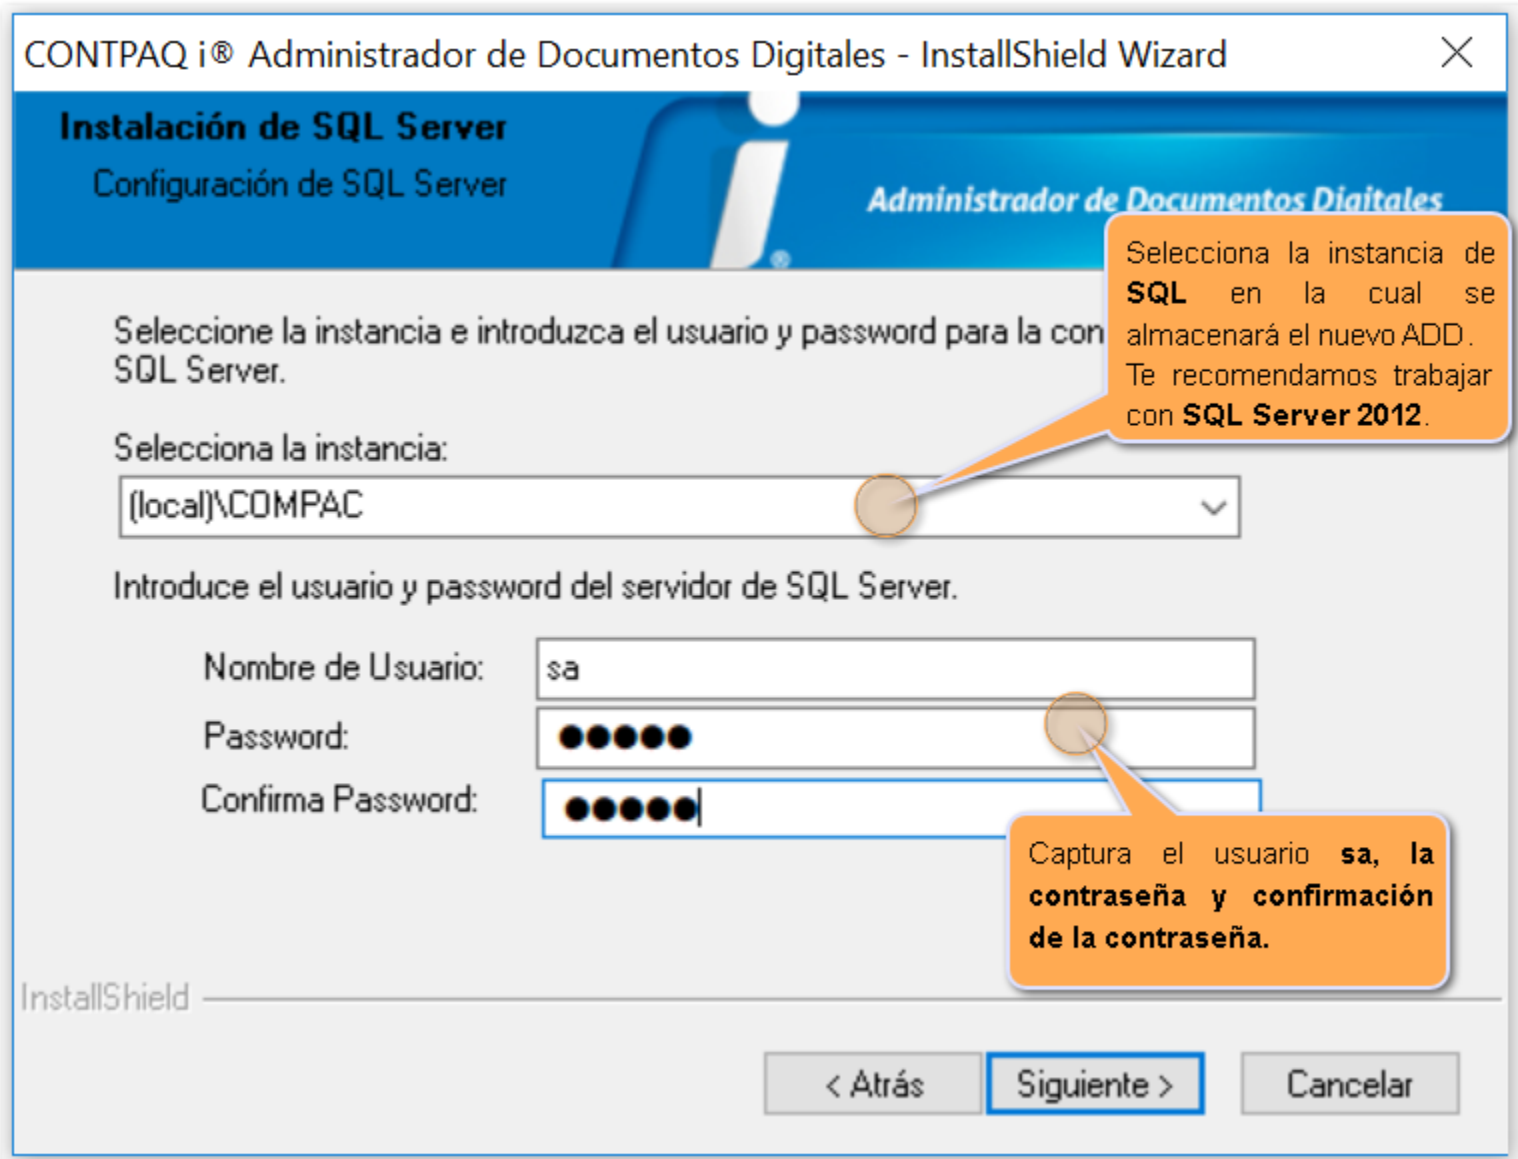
CONTPAQ i® Administrador de Documentos Digitales - InstallShield Wizard

Instalación de SQL Server
Configuración de SQL Server

Administrador de Documentos Digitales

Selecciona la instancia de SQL en la cual se almacenará el nuevo ADD. Te recomendamos trabajar con SQL Server 2012.

Seleccione la instancia e introduzca el usuario y password para la con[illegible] SQL Server.

Selecciona la instancia:

(local)\COMPAC

Introduce el usuario y password del servidor de SQL Server.

Nombre de Usuario: sa
Password: ●●●●●
Confirma Password: ●●●●●

Captura el usuario sa, la contraseña y confirmación de la contraseña.

InstallShield

< Atrás
Siguiente >
Cancelar